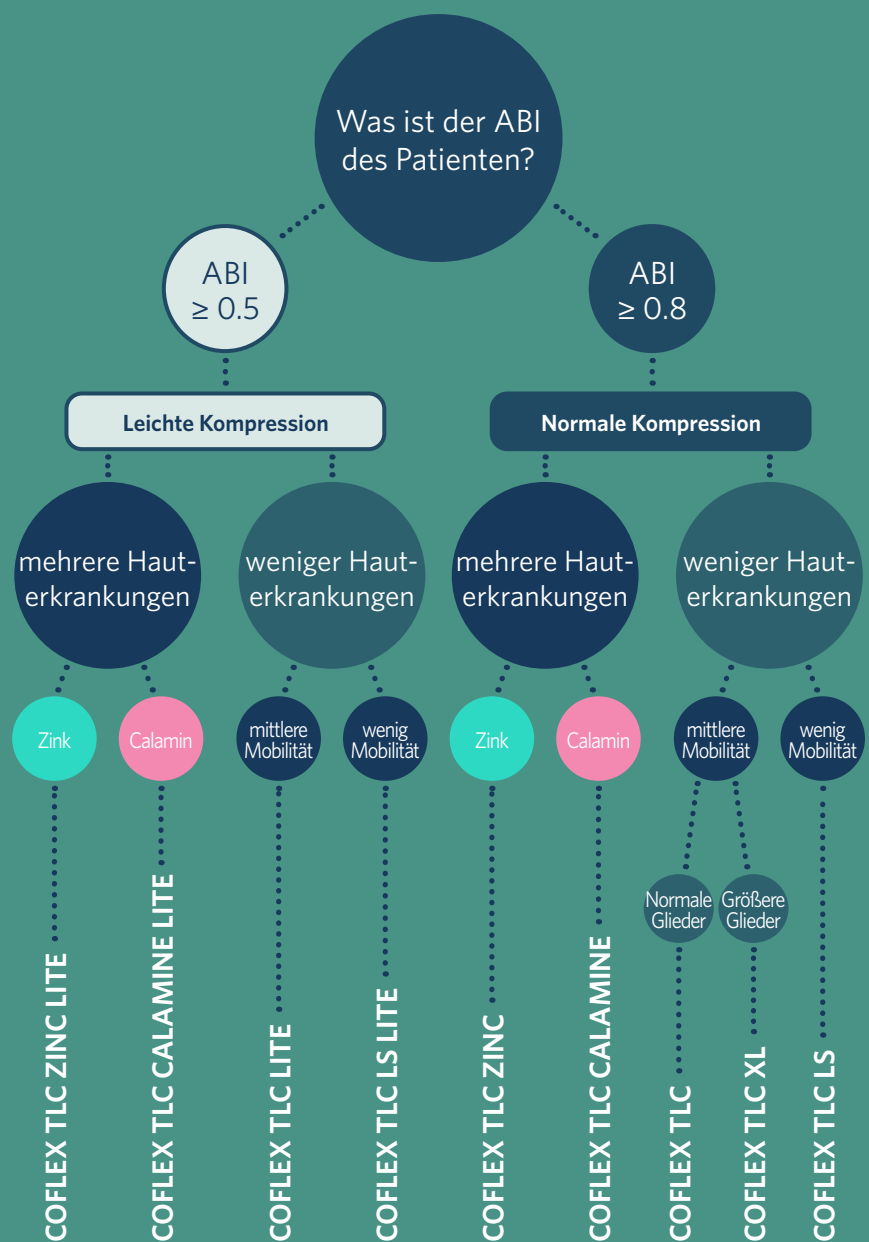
Was ist der ABI des Patienten?

ABI $\geq 0.5$

ABI $\geq 0.8$

Leichte Kompression

Normale Kompression

mehrere Hauterkrankungen

weniger Hauterkrankungen

mehrere Hauterkrankungen

weniger Hauterkrankungen

Zink

Calamin

mittlere Mobilität

wenig Mobilität

Zink

Calamin

mittlere Mobilität

wenig Mobilität

Normale Glieder

Größere Glieder

COFLEX TLC ZINC LITE

COFLEX TLC CALAMINE LITE

COFLEX TLC LITE

COFLEX TLC LS LITE

COFLEX TLC ZINC

COFLEX TLC CALAMINE

COFLEX TLC

COFLEX TLC XL

COFLEX TLC LS